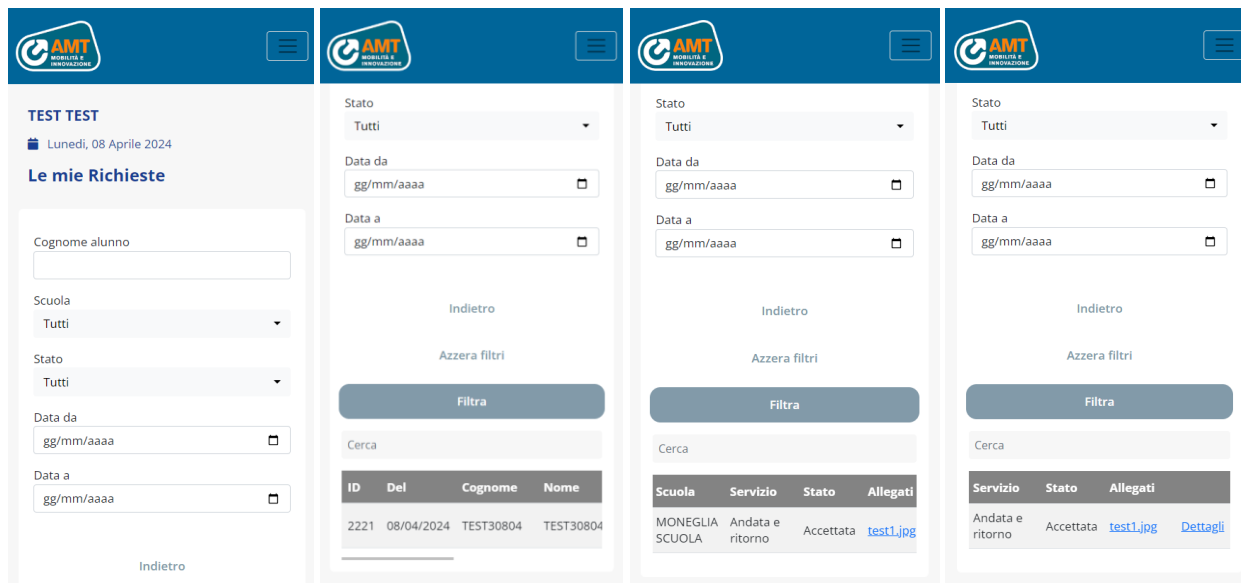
AMT
MOBILITÀ E INNOVAZIONE

TEST TEST

Lunedì, 08 Aprile 2024

Le mie Richieste

Cognome alunno

Scuola
Tutti

Stato
Tutti

Data da
gg/mm/aaaa

Data a
gg/mm/aaaa

Indietro

AMT
MOBILITÀ E INNOVAZIONE

Stato
Tutti

Data da
gg/mm/aaaa

Data a
gg/mm/aaaa

Indietro

Azzera filtri

Filtra

Cerca

| ID | Del | Cognome | Nome |
|---|---|---|---|
| 2221 | 08/04/2024 | TEST30804 | TEST30804 |

AMT
MOBILITÀ E INNOVAZIONE

Stato
Tutti

Data da
gg/mm/aaaa

Data a
gg/mm/aaaa

Indietro

Azzera filtri

Filtra

Cerca

| Scuola | Servizio | Stato | Allegati |
|---|---|---|---|
| MONEGLIA SCUOLA | Andata e ritorno | Accettata | test1.jpg |

AMT
MOBILITÀ E INNOVAZIONE

Stato
Tutti

Data da
gg/mm/aaaa

Data a
gg/mm/aaaa

Indietro

Azzera filtri

Filtra

Cerca

| Servizio | Stato | Allegati | |
|---|---|---|---|
| Andata e ritorno | Accettata | test1.jpg | Dettagli |